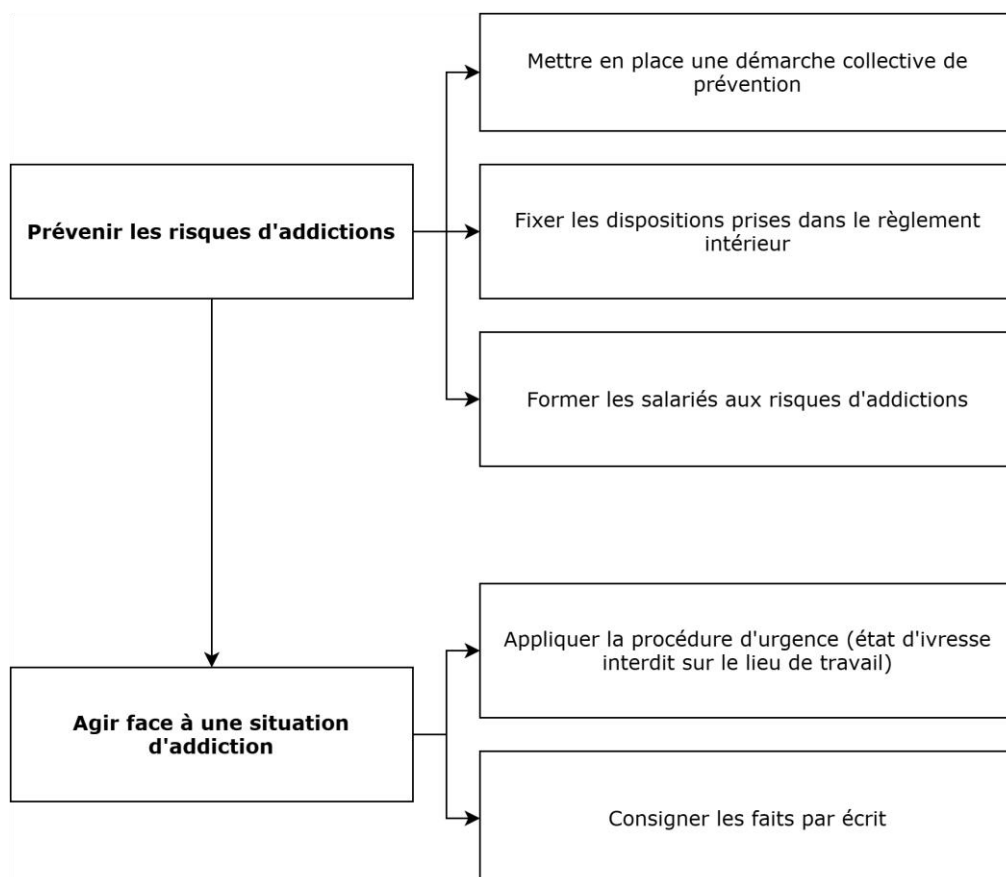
Prévenir les risques d'addictions

Mettre en place une démarche collective de prévention

Fixer les dispositions prises dans le règlement intérieur

Former les salariés aux risques d'addictions

Agir face à une situation d'addiction

Appliquer la procédure d'urgence (état d'ivresse interdit sur le lieu de travail)

Consigner les faits par écrit